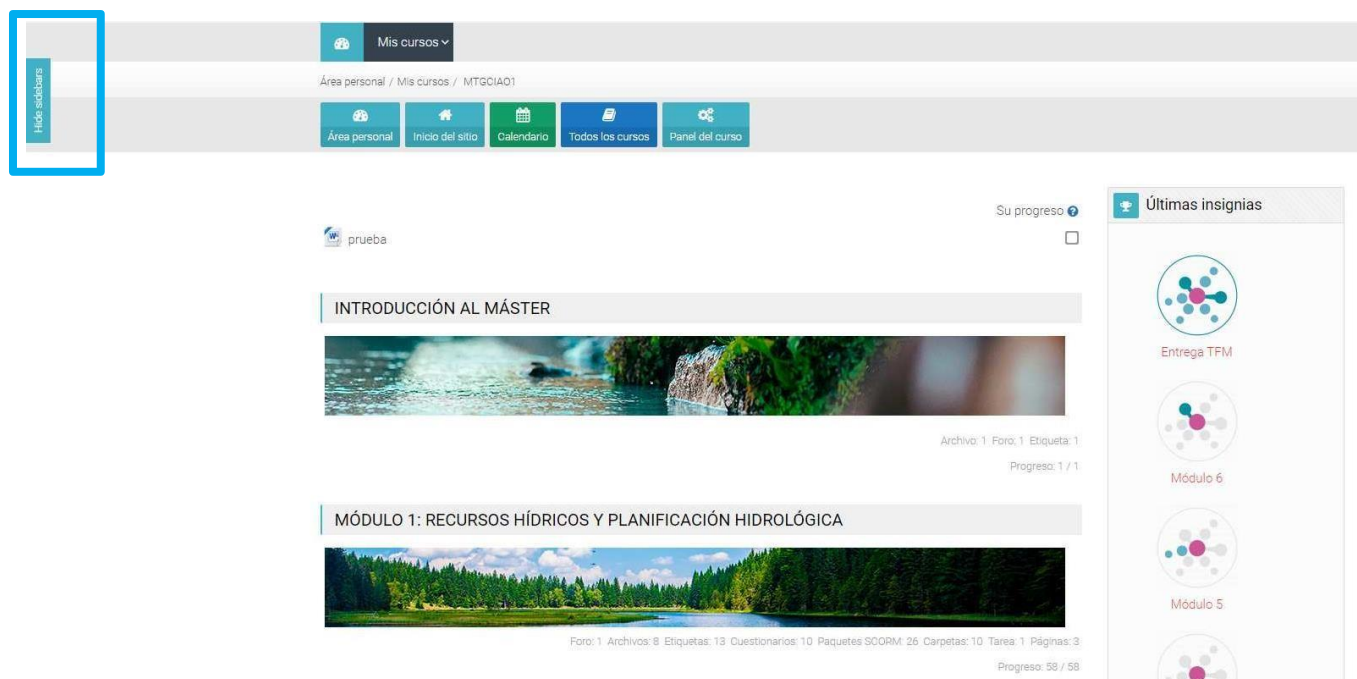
Hide sidebars

Mis cursos

Área personal / Mis cursos / MTGCIAO1

Área personal | Inicio del sitio | Calendario | Todos los cursos | Panel del curso

Su progreso

prueba

INTRODUCCIÓN AL MÁSTER

Archivo: 1 Foro: 1 Etiqueta: 1

Progreso: 1 / 1

MÓDULO 1: RECURSOS HÍDRICOS Y PLANIFICACIÓN HIDROLÓGICA

Foro: 1 Archivos: 8 Etiquetas: 13 Cuestionarios: 10 Paquetes SCORM: 26 Carpetas: 10 Tarea: 1 Páginas: 3

Progreso: 58 / 58

Últimas insignias

Entrega TFM

Módulo 6

Módulo 5